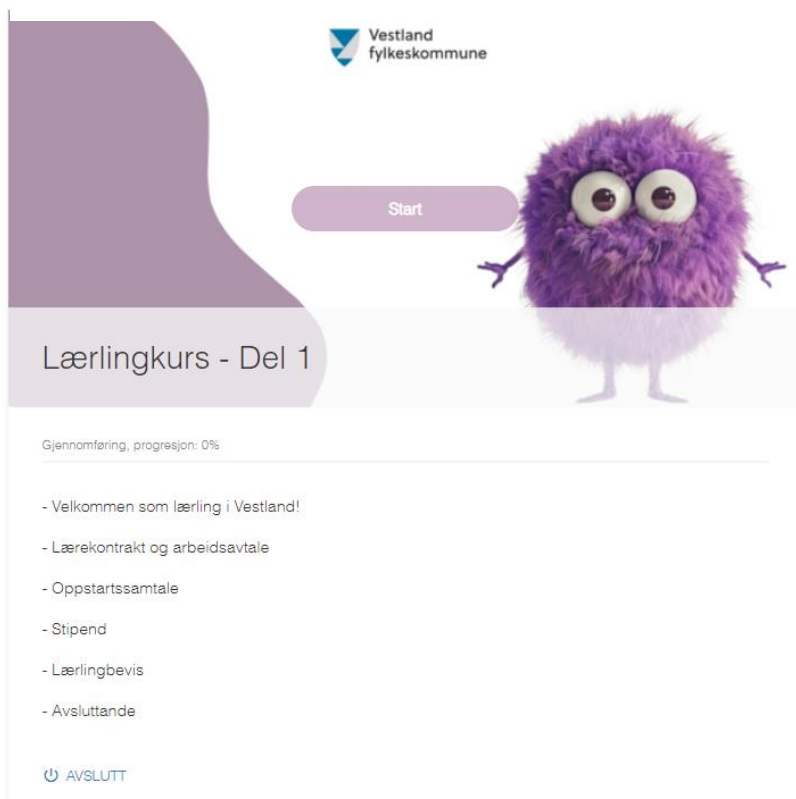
Vestland fylkeskommune

Start

Lærlingkurs - Del 1

Gjennomføring, progresjon: 0%

- Velkommen som lærling i Vestland!

- Lærekontrakt og arbeidsavtale

- Oppstartssamtale

- Stipend

- Lærlingbevis

- Avsluttande

AVSLUTT